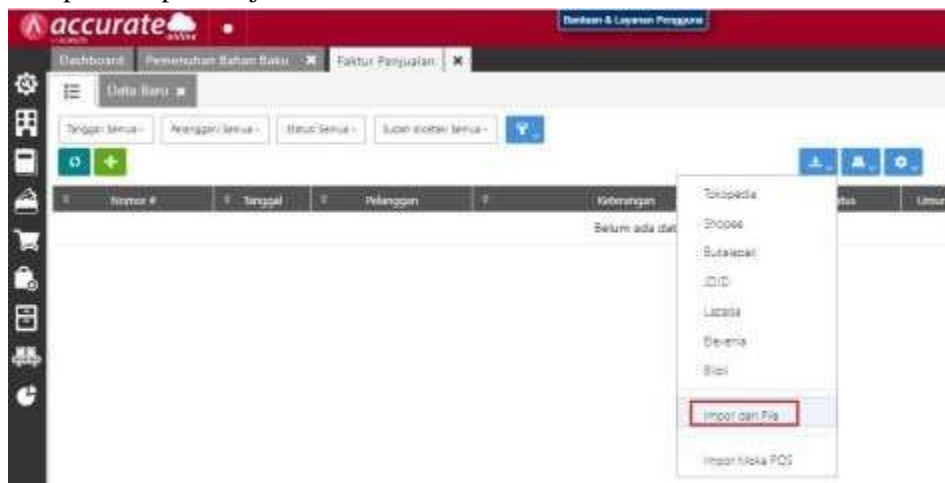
accurate

Bantuan & Layanan Pengguna

Dashboard | Pemenuhan Bahan Baku ✕ | Faktur Penjualan ✕

Data Baru

Tanggal: Semua | Pelanggan: Semua | Status: Semua | Sudah dicetak: Semua

| Nomor # | Tanggal | Pelanggan | Keterangan | Status | Umur |
|---|---|---|---|---|---|
| Belum ada data | | | | | |

Tokopedia
Shopee
Bukalapak
JD.ID
Lazada
Elevenia
Blibli
Impor dari File
Impor Moka POS